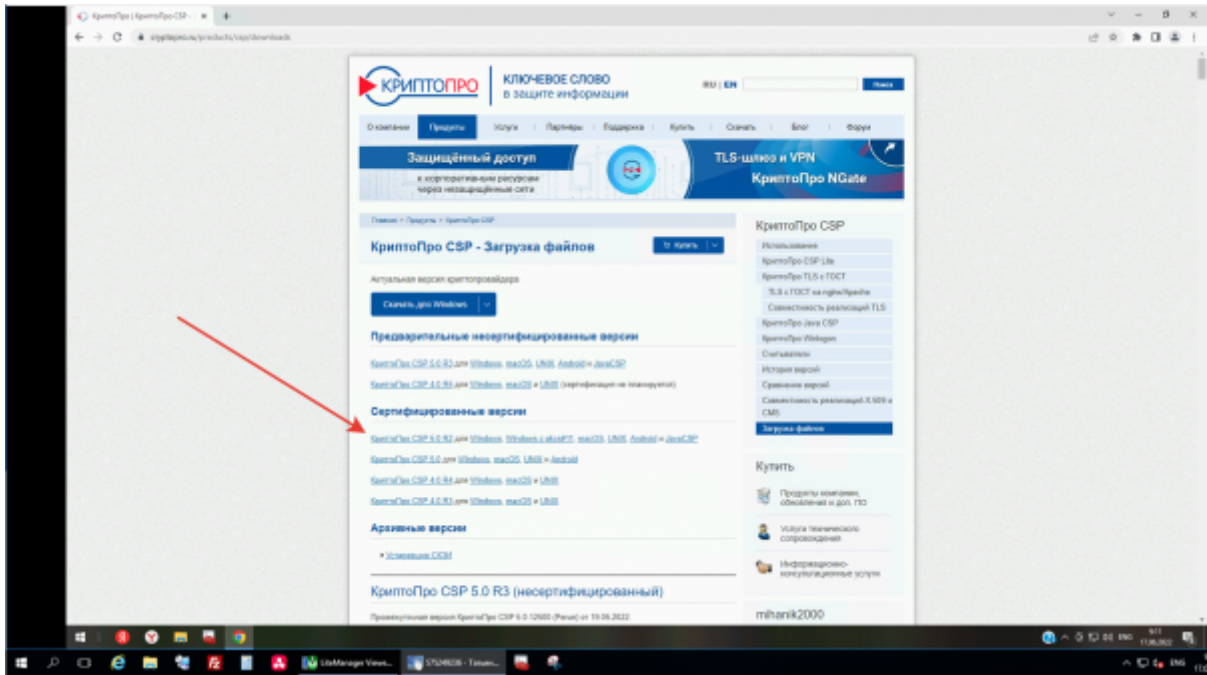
КриптоПро | КриптоПро CSP - ×  +

cryptopro.ru/products/csp/downloads

КРИПТОПРО | КЛЮЧЕВОЕ СЛОВО в защите информации

RU | EN   Поиск

О компании | Продукты | Услуги | Партнеры | Поддержка | Купить | Скачать | Блог | Форум

Защищённый доступ к корпоративным ресурсам через незащищённые сети

TLS-шлюз и VPN КриптоПро NGate

Главная > Продукты > КриптоПро CSP

КриптоПро CSP - Загрузка файлов

Купить

Актуальная версия криптопровайдера

Скачать для Windows

Предварительные несертифицированные версии

КриптоПро CSP 5.0 R3 для Windows, macOS, UNIX, Android и JavaCSP

КриптоПро CSP 4.0 R5 для Windows, macOS и UNIX (сертификация не планируется)

Сертифицированные версии

КриптоПро CSP 5.0 R2 для Windows, Windows с eKeyPT, macOS, UNIX, Android и JavaCSP

КриптоПро CSP 5.0 для Windows, macOS, UNIX и Android

КриптоПро CSP 4.0 R4 для Windows, macOS и UNIX

КриптоПро CSP 4.0 R3 для Windows, macOS и UNIX

Архивные версии

• Утилиты CICM

КриптоПро CSP 5.0 R3 (несертифицированный)

Промежуточная версия КриптоПро CSP 5.0 12500 (Parus) от 19.05.2022

КриптоПро CSP

Использование

КриптоПро CSP Lite

КриптоПро TLS с ГОСТ

TLS с ГОСТ на nginx/Apache

Совместимость реализаций TLS

КриптоПро Java CSP

КриптоПро Webagon

Считыватели

История версий

Сравнение версий

Совместимость реализаций X.509 и CMS

Загрузка файлов

Купить

Продукты компании, обновления и доп. ПО

Услуги технического сопровождения

Информационно-консультационные услуги

mhanik2000

LiteManager Viewer

ENG